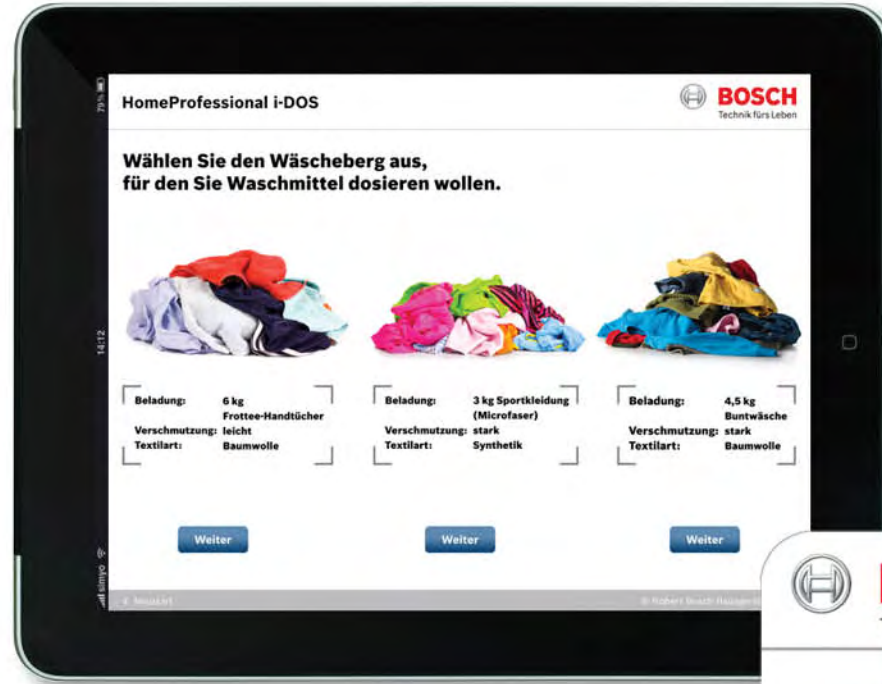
79 %

14:12

simyo

HomeProfessional i-DOS

BOSCH
Technik fürs Leben

Wählen Sie den Wäscheberg aus, für den Sie Waschmittel dosieren wollen.

Beladung: 6 kg Frottee-Handtücher
Verschmutzung: leicht
Textilart: Baumwolle

Beladung: 3 kg Sportkleidung (Microfaser)
Verschmutzung: stark
Textilart: Synthetik

Beladung: 4,5 kg Buntwäsche
Verschmutzung: stark
Textilart: Baumwolle

Weiter

Weiter

Weiter

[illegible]

© Robert Bosch Hausgeräte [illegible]